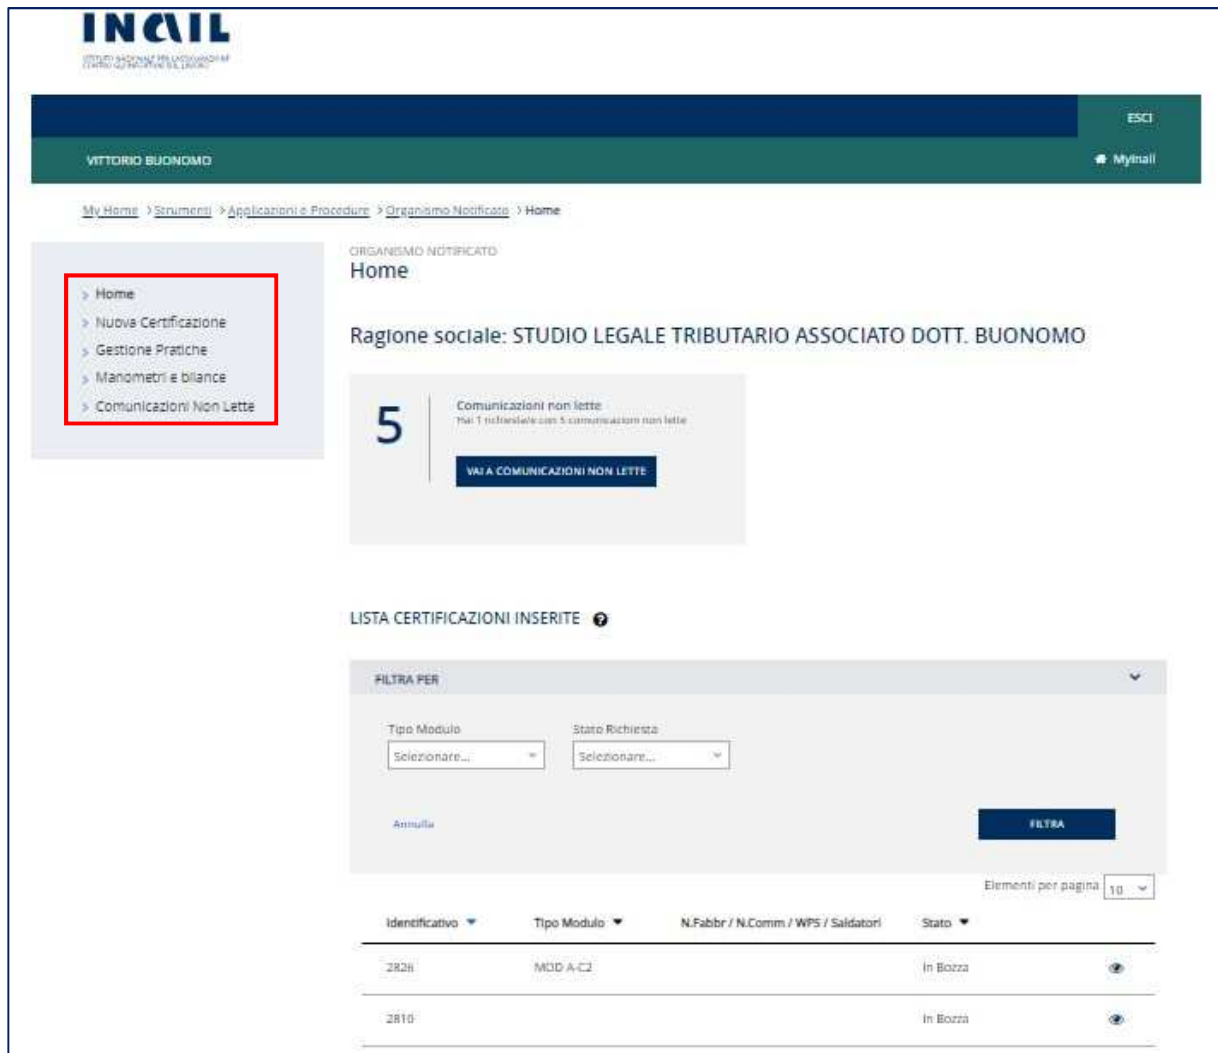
INAIL
ISTITUTO NAZIONALE PER L'ASSICURAZIONE CONTRO GLI INFORTUNI SUL LAVORO

ESCI

VITTORIO BUONOMO

MyInail

My Home > Strumenti > Applicazioni e Procedure > Organismo Notificato > Home

Home
Nuova Certificazione
Gestione Pratiche
Manometri e bilance
Comunicazioni Non Lette

ORGANISMO NOTIFICATO
Home

Ragione sociale: STUDIO LEGALE TRIBUTARIO ASSOCIATO DOTT. BUONOMO

5

Comunicazioni non lette
Hai 1 richiedale con 5 comunicazioni non lette

VAI A COMUNICAZIONI NON LETTE

LISTA CERTIFICAZIONI INSERITE

FILTRA PER

Tipo Modulo
Selezionare...

Stato Richiesta
Selezionare...

Annulla

FILTRA

Elementi per pagina 10

| Identificativo | Tipo Modulo | N.Fabbr / N.Comm / WPS / Saldatori | Stato |
|---|---|---|---|
| 2826 | MOD A-C2 | | In Bozza |
| 2810 | | | In Bozza |